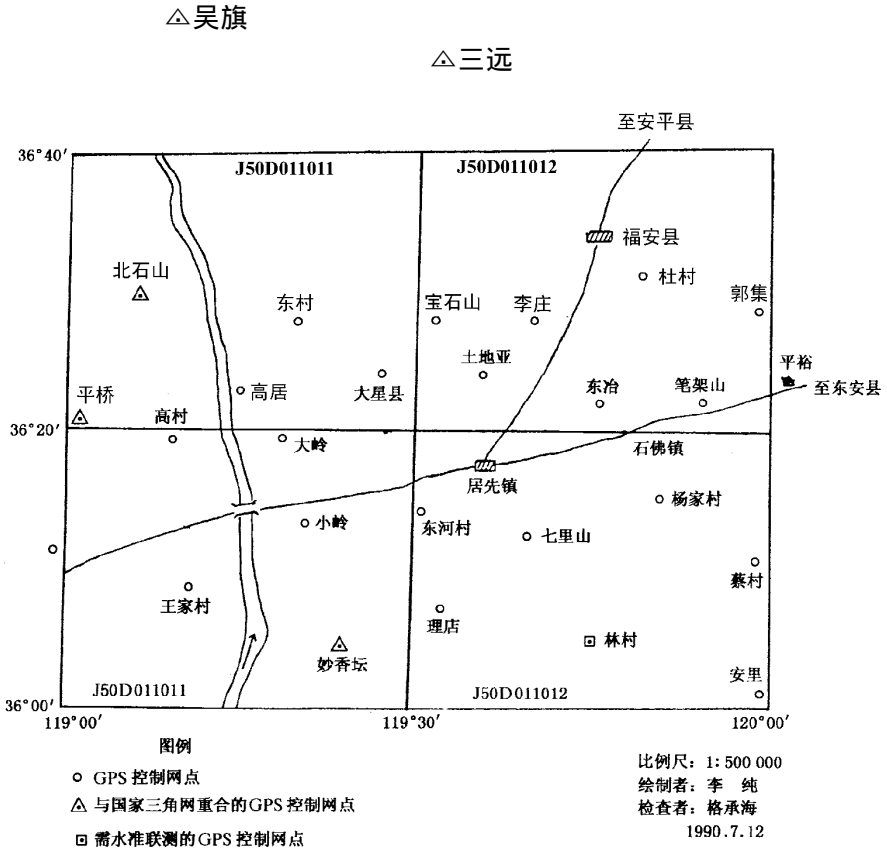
吴旗

三远

至安平县

36°40′

J50D011011

J50D011012

福安县

北石山

杜村

东村

宝石山

李庄

郭集

土地亚

平裕

高居

大星县

东冶

笔架山

至东安县

平桥

高村

36°20′

大岭

石佛镇

居先镇

杨家村

小岭

东河村

七里山

蔡村

王家村

理店

林村

妙香坛

安里

36°00′

J50D011011

J50D011012

119°00′

119°30′

120°00′

图例

GPS 控制网点

与国家三角网重合的GPS 控制网点

需水准联测的GPS 控制网点

比例尺：1: 500 000

绘制者：李　纯

检查者：格承海

1990.7.12